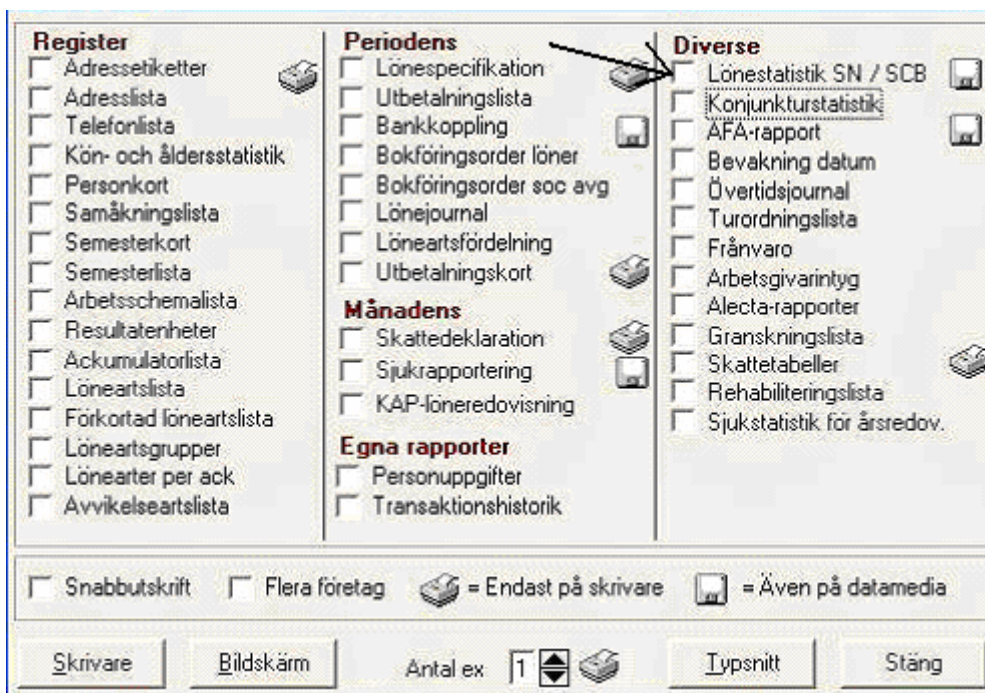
Register
Adressetiketter
Adresslista
Telefonlista
Kön- och åldersstatistik
Personkort
Samåkningslista
Semesterkort
Semesterlista
Arbetsschemalista
Resultatenheter
Ackumulatorlista
Löneartslista
Förkortad löneartslista
Löneartsgrupper
Lönearter per ack
Avvikelseartslista

Periodens
Lönespecifikation
Utbetalningslista
Bankkoppling
Bokföringsorder löner
Bokföringsorder soc avg
Lönejournal
Löneartsfördelning
Utbetalningskort

Månadens
Skattedeklaration
Sjukrapportering
KAP-löneredovisning

Egna rapporter
Personuppgifter
Transaktionshistorik

Diverse
Lönestatistik SN / SCB
Konjunkturstatistik
AFA-rapport
Bevakning datum
Övertidsjournal
Turordningslista
Frånvaro
Arbetsgivarintyg
Alecta-rapporter
Granskningslista
Skattetabeller
Rehabiliteringslista
Sjukstatistik för årsredov.

Snabbutskrift Flera företag = Endast på skrivare = Även på datamedia

Skrivare Bildskärm Antal ex 1 Typsnitt Stäng